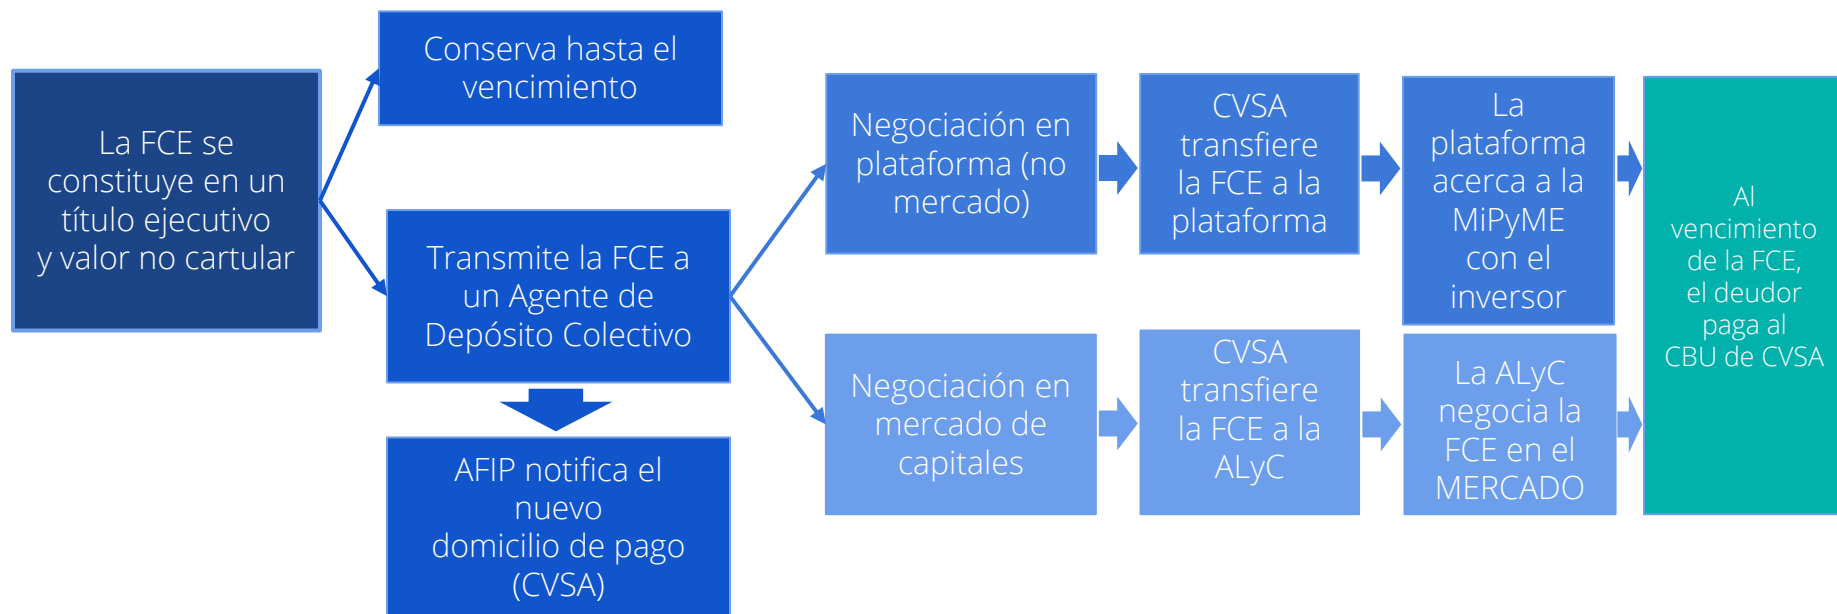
La FCE se constituye en un título ejecutivo y valor no cartular

Conserva hasta el vencimiento

Transmite la FCE a un Agente de Depósito Colectivo

AFIP notifica el nuevo domicilio de pago (CVSA)

Negociación en plataforma (no mercado)

CVSA transfiere la FCE a la plataforma

La plataforma acerca a la MiPyME con el inversor

Negociación en mercado de capitales

CVSA transfiere la FCE a la ALyC

La ALyC negocia la FCE en el MERCADO

Al vencimiento de la FCE, el deudor paga al CBU de CVSA